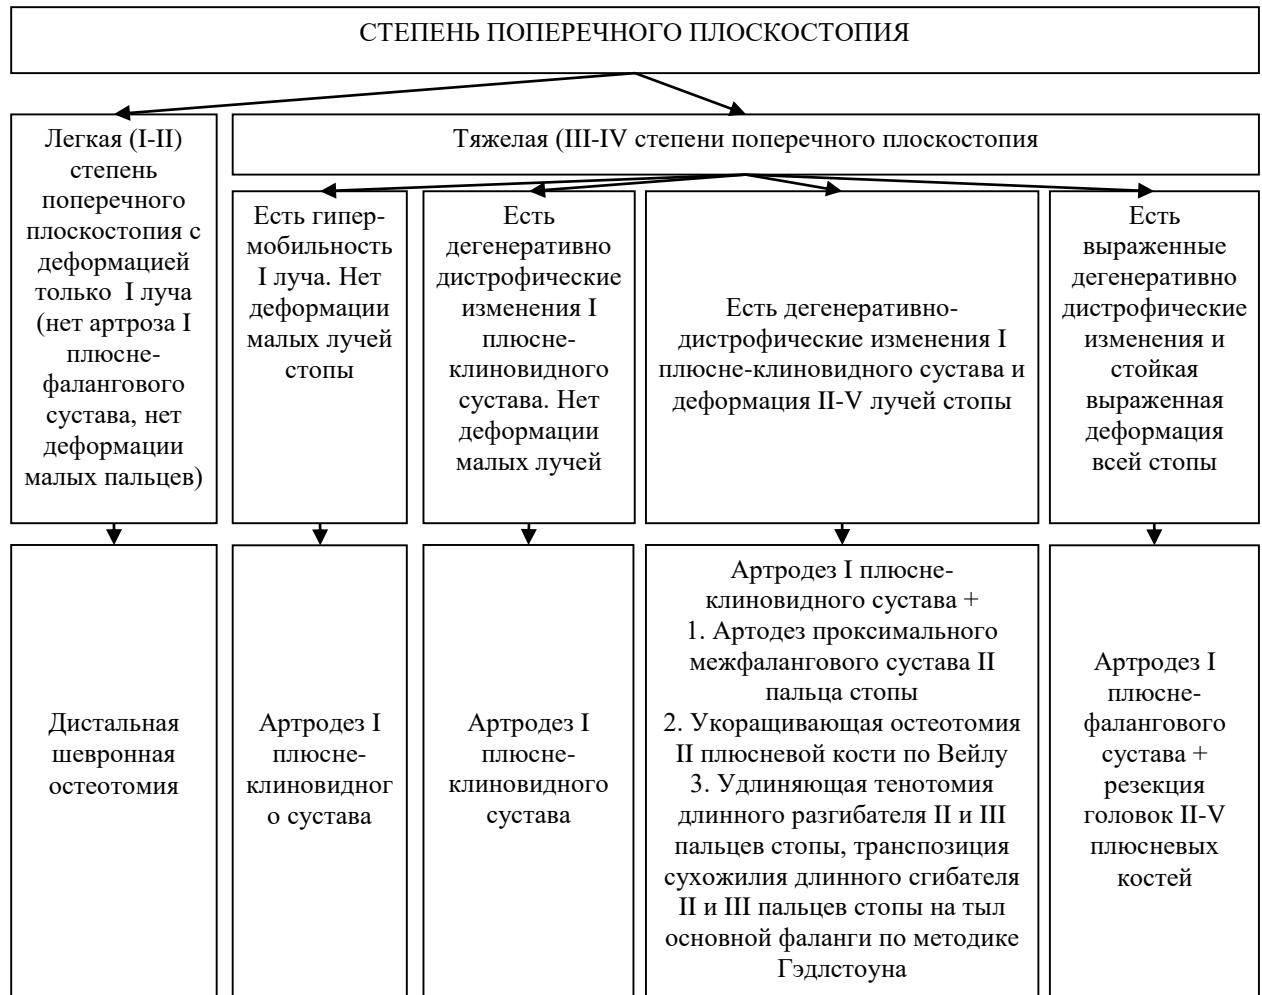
СТЕПЕНЬ ПОПЕРЕЧНОГО ПЛОСКОСТОПИЯ

Легкая (I-II) степень поперечного плоскостопия с деформацией только I луча (нет артроза I плюсне-фалангового сустава, нет деформации малых пальцев)

Тяжелая (III-IV степени поперечного плоскостопия

Есть гипермобильность I луча. Нет деформации малых лучей стопы

Есть дегенеративно дистрофические изменения I плюсне-клиновидного сустава. Нет деформации малых лучей

Есть дегенеративно-дистрофические изменения I плюсне-клиновидного сустава и деформация II-V лучей стопы

Есть выраженные дегенеративно дистрофические изменения и стойкая выраженная деформация всей стопы

Дистальная шевронная остеотомия

Артродез I плюсне-клиновидного сустава

Артродез I плюсне-клиновидного сустава

Артродез I плюсне-клиновидного сустава +
1. Артодез проксимального межфалангового сустава II пальца стопы
2. Укорацивающая остеотомия II плюсневой кости по Вейлу
3. Удлиняющая тенотомия длинного разгибателя II и III пальцев стопы, транспозиция сухожилия длинного сгибателя II и III пальцев стопы на тыл основной фаланги по методике Гэдлстоуна

Артродез I плюсне-фалангового сустава + резекция головок II-V плюсневых костей